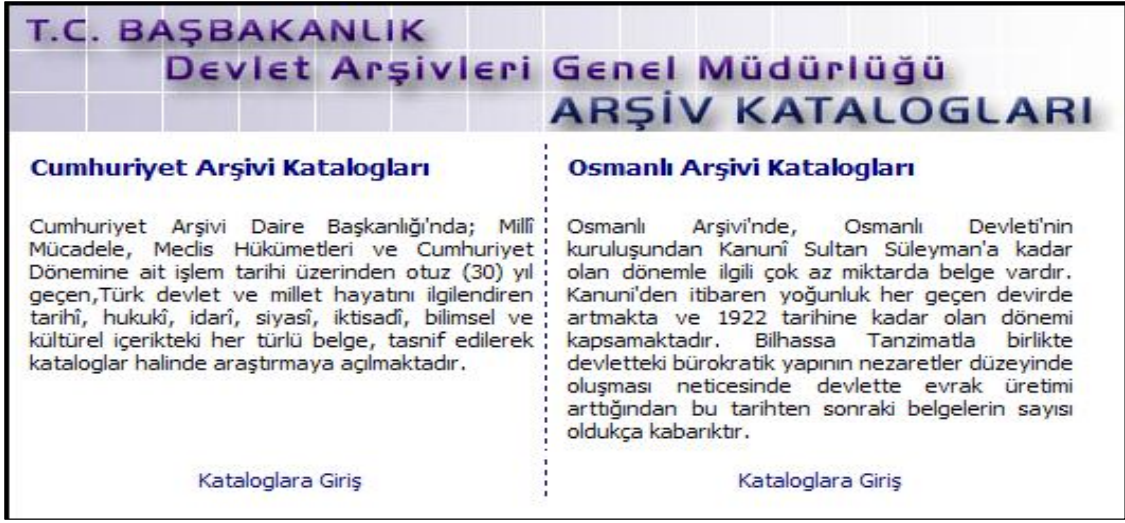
T.C. BAŞBAKANLIK
Devlet Arşivleri Genel Müdürlüğü
ARŞİV KATALOGLARI

Cumhuriyet Arşivi Katalogları

Cumhuriyet Arşivi Daire Başkanlığı'nda; Millî Mücadele, Meclis Hükümetleri ve Cumhuriyet Dönemine ait işlem tarihi üzerinden otuz (30) yıl geçen,Türk devlet ve millet hayatını ilgilendiren tarihî, hukukî, idarî, siyasî, iktisadî, bilimsel ve kültürel içerikteki her türlü belge, tasnif edilerek kataloglar halinde araştırmaya açılmaktadır.

Kataloglara Giriş

Osmanlı Arşivi Katalogları

Osmanlı Arşivi'nde, Osmanlı Devleti'nin kuruluşundan Kanunî Sultan Süleyman'a kadar olan dönemle ilgili çok az miktarda belge vardır. Kanuni'den itibaren yoğunluk her geçen devirde artmakta ve 1922 tarihine kadar olan dönemi kapsamaktadır. Bilhassa Tanzimatla birlikte devletteki bürokratik yapının nezaretler düzeyinde oluşması neticesinde devlette evrak üretimi arttığından bu tarihten sonraki belgelerin sayısı oldukça kabarıktır.

Kataloglara Giriş